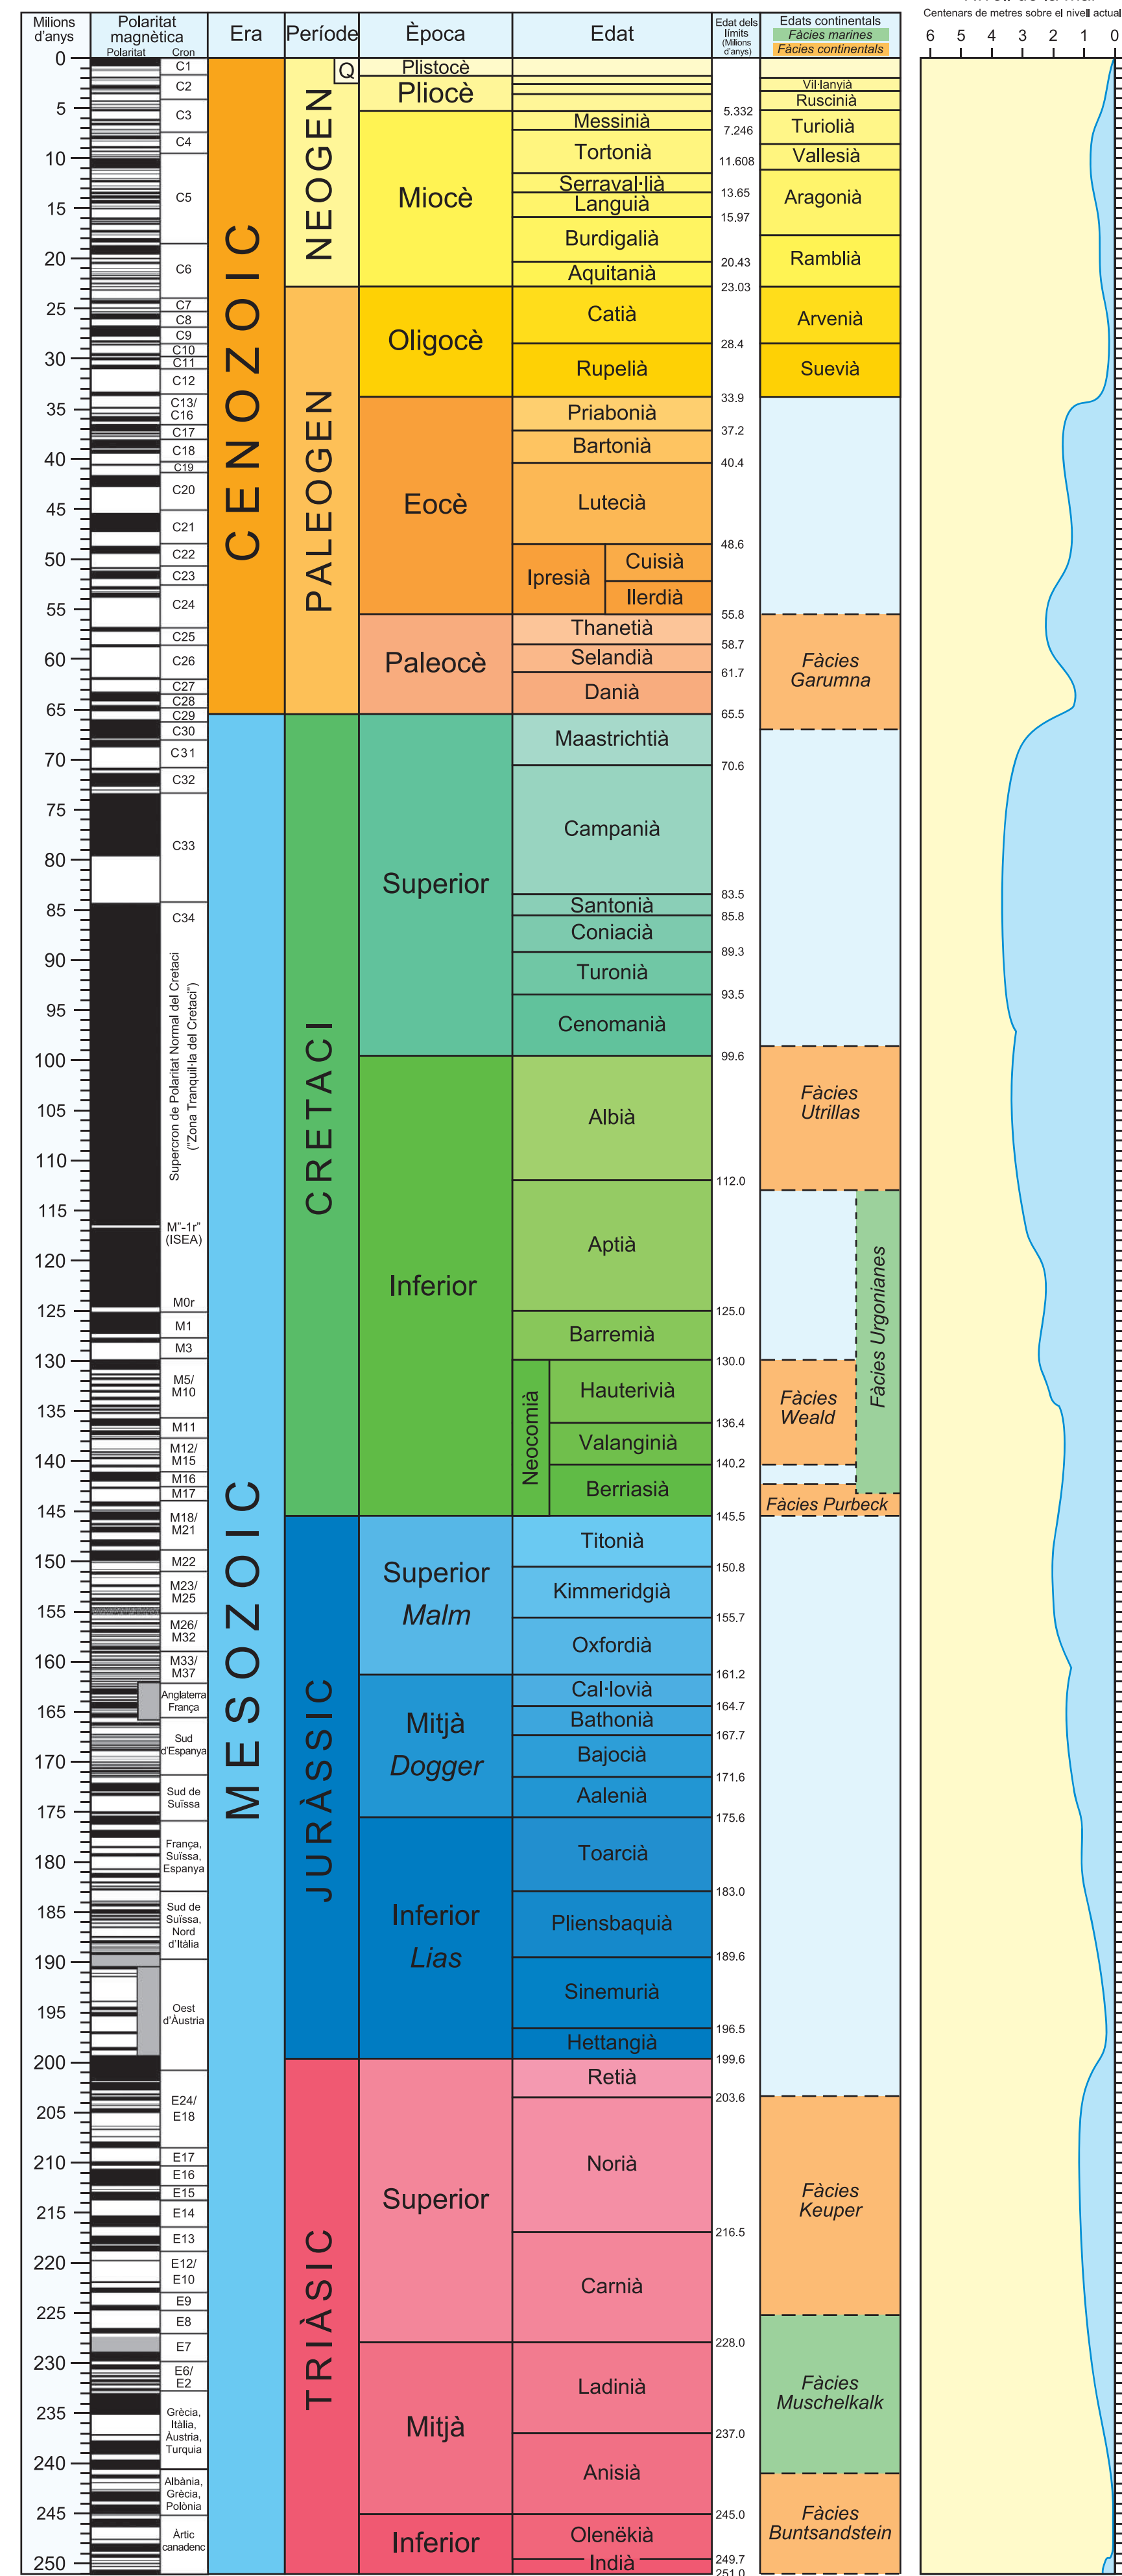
| Milions d'anys | Polaritat magnètica (Polaritat, Cron) | Era | Període | Època | Edat | Edat dels límits (Milions d'anys) | Edats continentals (Fàcies marines, Fàcies continentals) |
|---|---|---|---|---|---|---|---|
| 0 | C1 | CENOZOIC | NEOGEN Q | Plistocè | | | Vil·lanyià |
| 5 | C2, C3 | | | Pliocè | | 5.332 | Ruscinià |
| | C4 | | | Miocè | Messinià | 7.246 | Turolià |
| 10 | | | | | Tortonià | 11.608 | Vallesià |
| 15 | C5 | | | | Serravallià | 13.65 | Aragonià |
| | | | | | Languià | 15.97 | |
| 20 | C6 | | | | Burdigalià | 20.43 | Ramblià |
| | | | | | Aquitanià | 23.03 | |
| 25 | C7, C8, C9 | | PALEOGEN | Oligocè | Catià | 28.4 | Arvenià |
| 30 | C10, C11, C12 | | | | Rupelià | 33.9 | Suevià |
| 35 | C13/C16, C17 | | | Eocè | Priabonià | 37.2 | |
| 40 | C18, C19 | | | | Bartonià | 40.4 | |
| 45 | C20, C21 | | | | Lutecià | 48.6 | |
| 50 | C22, C23 | | | | Ipresià: Cuisià | | |
| 55 | C24 | | | | Ilerdià | 55.8 | |
| | C25 | | | Paleocè | Thanetià | 58.7 | Fàcies Garumna |
| 60 | C26 | | | | Selandià | 61.7 | |
| 65 | C27, C28, C29 | | | | Danià | 65.5 | |
| 70 | C30, C31, C32 | MESOZOIC | CRETACI | Superior | Maastrichtià | 70.6 | |
| 75 | C33 | | | | Campanià | | |
| 80 | | | | | | 83.5 | |
| 85 | C34 | | | | Santonià | 85.8 | |
| 90 | Supercron de Polaritat Normal del Cretaci ("Zona Tranquil·la del Cretaci") | | | | Coniacià | 89.3 | |
| 95 | | | | | Turonià | 93.5 | |
| | | | | | Cenomanià | 99.6 | |
| 100 | | | | Inferior | Albià | | Fàcies Utrillas |
| 105, 110 | | | | | | 112.0 | |
| 115 | M"-1r" (ISEA) | | | | Aptià | | Fàcies Urgonianes |
| 120, 125 | M0r, M1 | | | | | 125.0 | |
| 130 | M3 | | | | Barremià | 130.0 | |
| 135 | M5/M10, M11 | | | | Neocomià: Hauterivià | 136.4 | Fàcies Weald |
| 140 | M12/M15, M16, M17 | | | | Valanginià | 140.2 | |
| 145 | M18/M21 | | | | Berriasià | 145.5 | Fàcies Purbeck |
| 150 | M22 | | JURÀSSIC | Superior Malm | Titonià | 150.8 | |
| 155 | M23/M25, M26/M32 | | | | Kimmeridgià | 155.7 | |
| 160 | M33/M37 | | | | Oxfordià | 161.2 | |
| 165 | Anglaterra França | | | Mitjà Dogger | Cal·lovià | 164.7 | |
| 170 | Sud d'Espanya | | | | Bathonià | 167.7 | |
| | Sud de Suïssa | | | | Bajocià | 171.6 | |
| 175 | | | | | Aalenià | 175.6 | |
| 180 | França, Suïssa, Espanya | | | Inferior Lias | Toarcià | 183.0 | |
| 185 | Sud de Suïssa, Nord d'Itàlia | | | | Pliensbaquià | 189.6 | |
| 190, 195 | Oest d'Àustria | | | | Sinemurià | 196.5 | |
| 200 | | | | | Hettangià | 199.6 | |
| 205 | E24/E18 | | TRIÀSIC | Superior | Retià | 203.6 | Fàcies Keuper |
| 210 | E17, E16, E15 | | | | Norià | | |
| 215 | E14, E13 | | | | | 216.5 | |
| 220 | E12/E10 | | | | Carnià | | |
| 225 | E9, E8 | | | | | 228.0 | Fàcies Muschelkalk |
| 230 | E7, E6/E2 | | | Mitjà | Ladinià | | |
| 235 | Grècia, Itàlia, Àustria, Turquia | | | | | 237.0 | |
| 240 | Albània, Grècia, Polònia | | | | Anisià | | Fàcies Buntsandstein |
| 245 | Àrtic canadenc | | | Inferior | Olenëkià | 245.0 | |
| 250 | | | | | Indià | 249.7 251.0 | |

Nivell de la mar
Centenars de metres sobre el nivell actual
6 5 4 3 2 1 0